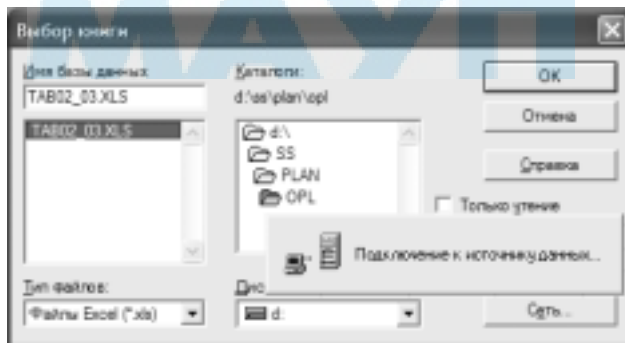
Выбор книги

Имя базы данных:
TAB02_03.XLS
TAB02_03.XLS

Каталоги:
d:\ss\plan\opl
d:\
SS
PLAN
OPL

OK
Отмена
Справка
Только чтение

Подключение к источнику данных...

Тип файлов:
Файлы Excel (*.xls)

Дис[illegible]
d:

Сеть...